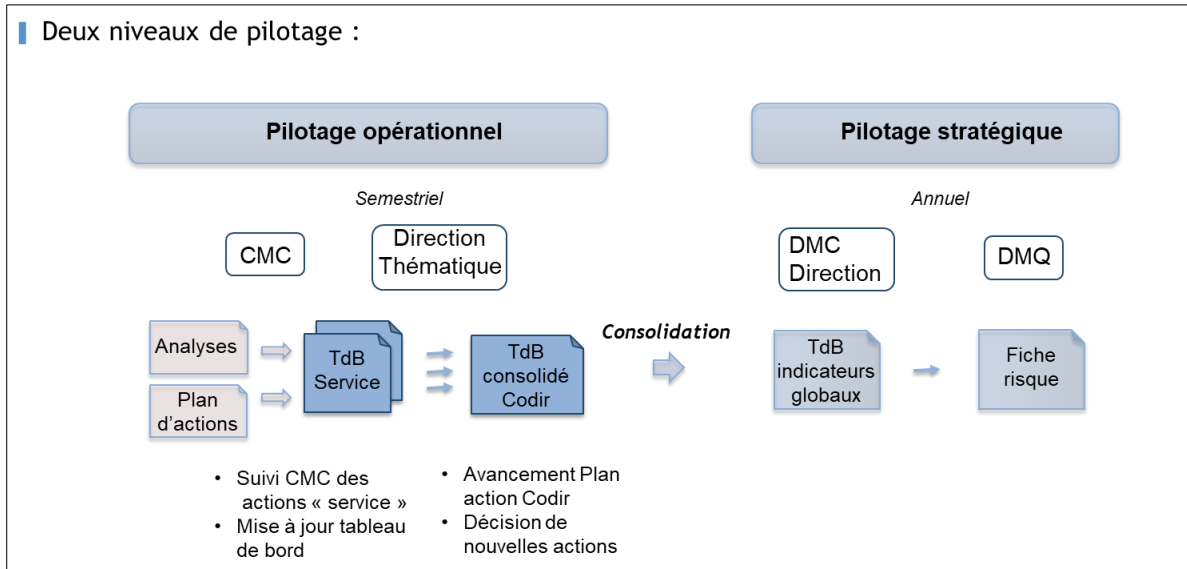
Deux niveaux de pilotage :

Pilotage opérationnel

Pilotage stratégique

Semestriel

Annuel

CMC

Direction Thématique

DMC Direction

DMQ

Analyses

Plan d'actions

TdB Service

TdB consolidé Codir

Consolidation

TdB indicateurs globaux

Fiche risque

• Suivi CMC des actions « service »
• Mise à jour tableau de bord

• Avancement Plan action Codir
• Décision de nouvelles actions